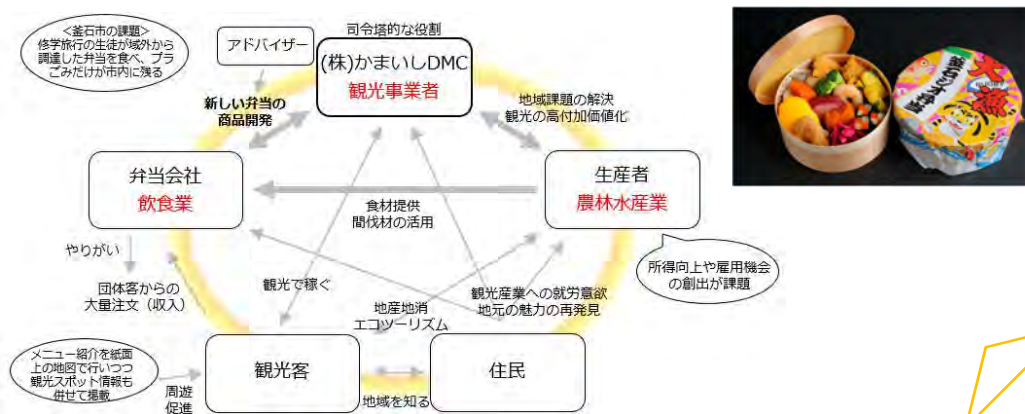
<釜石市の課題>
修学旅行の生徒が域外から調達した弁当を食べ、プラごみだけが市内に残る

アドバイザー

司令塔的な役割

(株)かまいしDMC
観光事業者

新しい弁当の商品開発

地域課題の解決
観光の高付加価値化

弁当会社
飲食業

生産者
農林水産業

食材提供
間伐材の活用

やりがい

団体客からの大量注文（収入）

所得向上や雇用機会の創出が課題

観光で稼ぐ

観光産業への就労意欲
地元の魅力の再発見

地産地消
エコツーリズム

メニュー紹介を紙面上の地図で行いつつ観光スポット情報も併せて掲載

周遊促進

観光客

住民

地域を知る

大漁
釜石弁当